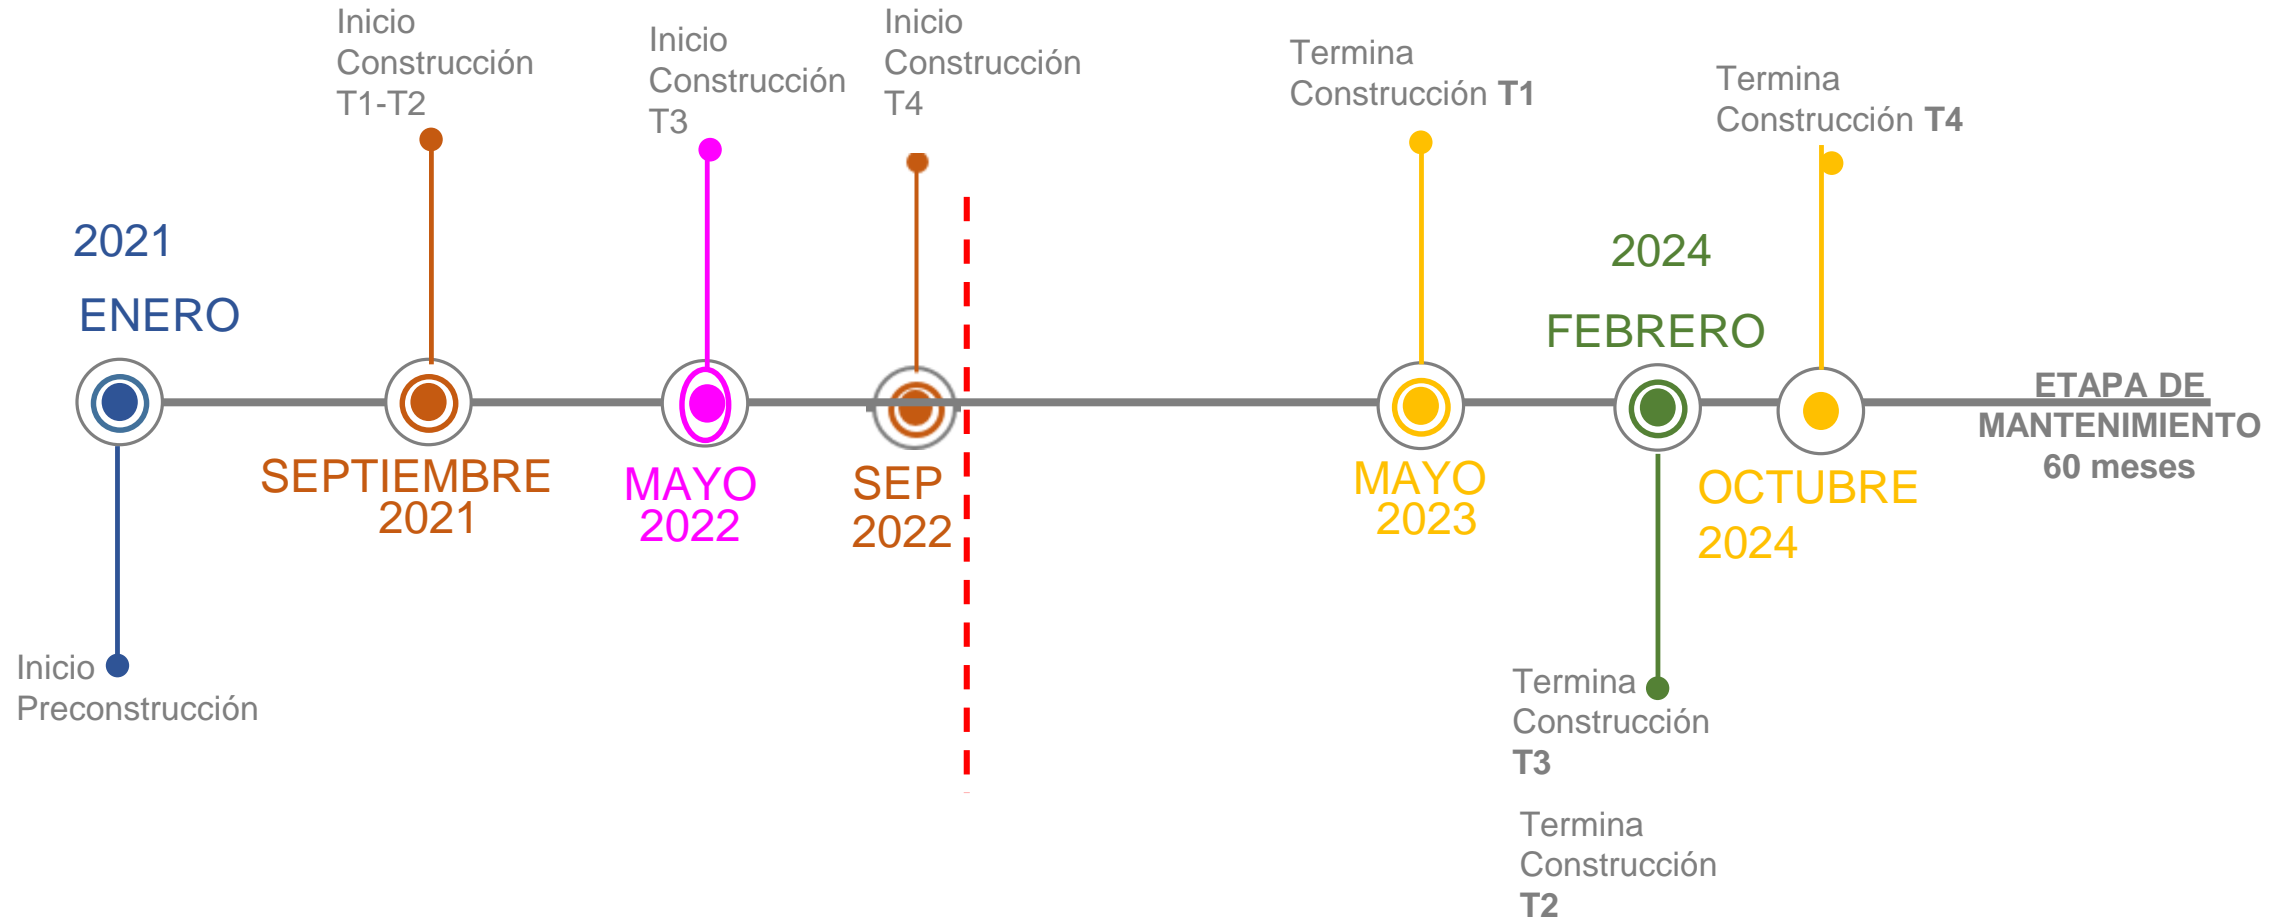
2021
ENERO

Inicio Preconstrucción

Inicio Construcción T1-T2

SEPTIEMBRE 2021

Inicio Construcción T3

MAYO 2022

Inicio Construcción T4

SEP 2022

Termina Construcción **T1**

MAYO 2023

2024
FEBRERO

Termina Construcción **T3**

Termina Construcción **T2**

Termina Construcción **T4**

OCTUBRE 2024

**ETAPA DE MANTENIMIENTO 60 meses**